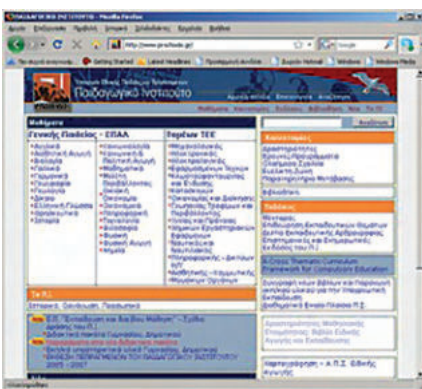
ΠΑΙΔΑΓΩΓΙΚΟ ΙΝΣΤΙΤΟΥΤΟ - Mozilla Firefox

http://www.pi-schools.gr/

Παιδαγωγικό Ινστιτούτο

Μαθήματα

Γενικής Παιδείας - ΕΠΑΛ

Τομέων ΤΕΕ

Αναζήτηση

Ανακοινώσεις

Εκδόσεις

Νέα

A Cross Thematic Curriculum Framework for Compulsory Education

Το Π.Ι.

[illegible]